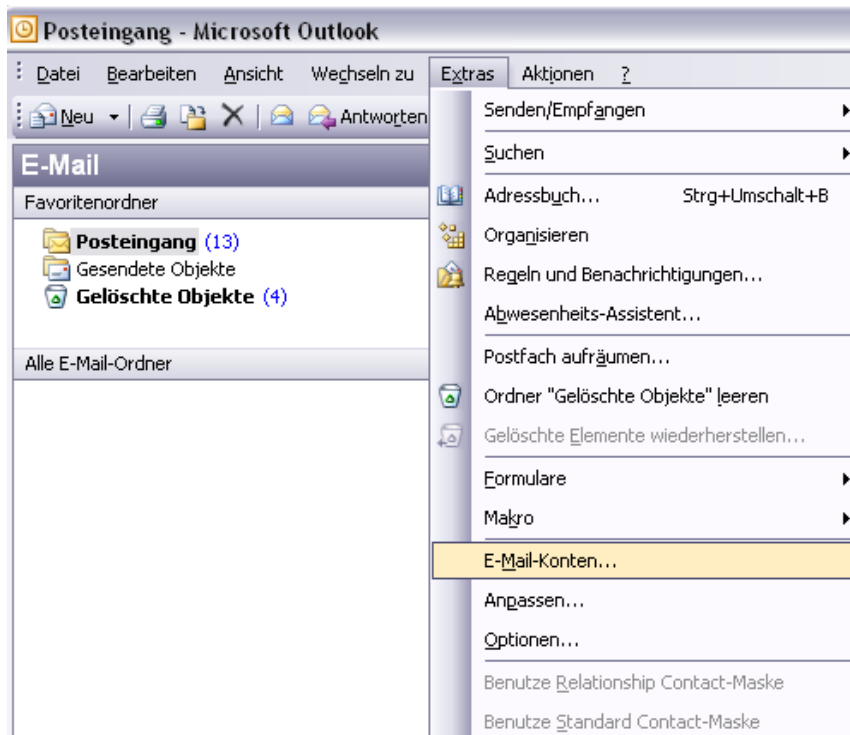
Posteingang - Microsoft Outlook

Datei Bearbeiten Ansicht Wechseln zu Extras Aktionen ?

Neu | X | Antworten

E-Mail

Favoritenordner

Posteingang (13)
Gesendete Objekte
Gelöschte Objekte (4)

Alle E-Mail-Ordner

Senden/Empfangen
Suchen
Adressbuch... Strg+Umschalt+B
Organisieren
Regeln und Benachrichtigungen...
Abwesenheits-Assistent...
Postfach aufräumen...
Ordner "Gelöschte Objekte" leeren
Gelöschte Elemente wiederherstellen...
Formulare
Makro
E-Mail-Konten...
Anpassen...
Optionen...
Benutze Relationship Contact-Maske
Benutze Standard Contact-Maske